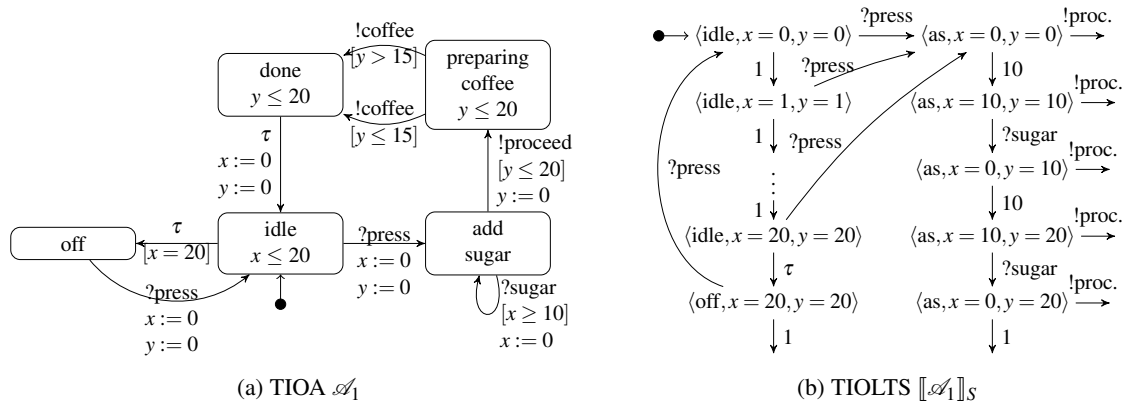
!coffee
$[y > 15]$
done
$y \leq 20$
preparing coffee
$y \leq 20$
!coffee
$[y \leq 15]$
$\tau$
$x := 0$
$y := 0$
!proceed
$[y \leq 20]$
$y := 0$
off
$\tau$
$[x = 20]$
idle
$x \leq 20$
?press
$x := 0$
$y := 0$
add sugar
?sugar
$[x \geq 10]$
$x := 0$
?press
$x := 0$
$y := 0$

(a) TIOA $\mathscr{A}_1$

$\langle \text{idle}, x = 0, y = 0 \rangle$ ?press $\langle \text{as}, x = 0, y = 0 \rangle$ !proc.
1 ?press 10
$\langle \text{idle}, x = 1, y = 1 \rangle$ $\langle \text{as}, x = 10, y = 10 \rangle$ !proc.
1 ?press ?sugar
?press $\langle \text{as}, x = 0, y = 10 \rangle$ !proc.
$\vdots$ 10
1
$\langle \text{idle}, x = 20, y = 20 \rangle$ $\langle \text{as}, x = 10, y = 20 \rangle$ !proc.
$\tau$ ?sugar
$\langle \text{off}, x = 20, y = 20 \rangle$ $\langle \text{as}, x = 0, y = 20 \rangle$ !proc.
1 1

(b) TIOLTS $[\![\mathscr{A}_1]\!]_S$